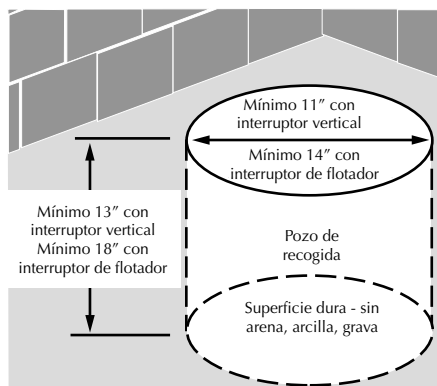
Mínimo 11″ con interruptor vertical

Mínimo 14″ con interruptor de flotador

Mínimo 13″ con interruptor vertical
Mínimo 18″ con interruptor de flotador

Pozo de recogida

Superficie dura - sin arena, arcilla, grava